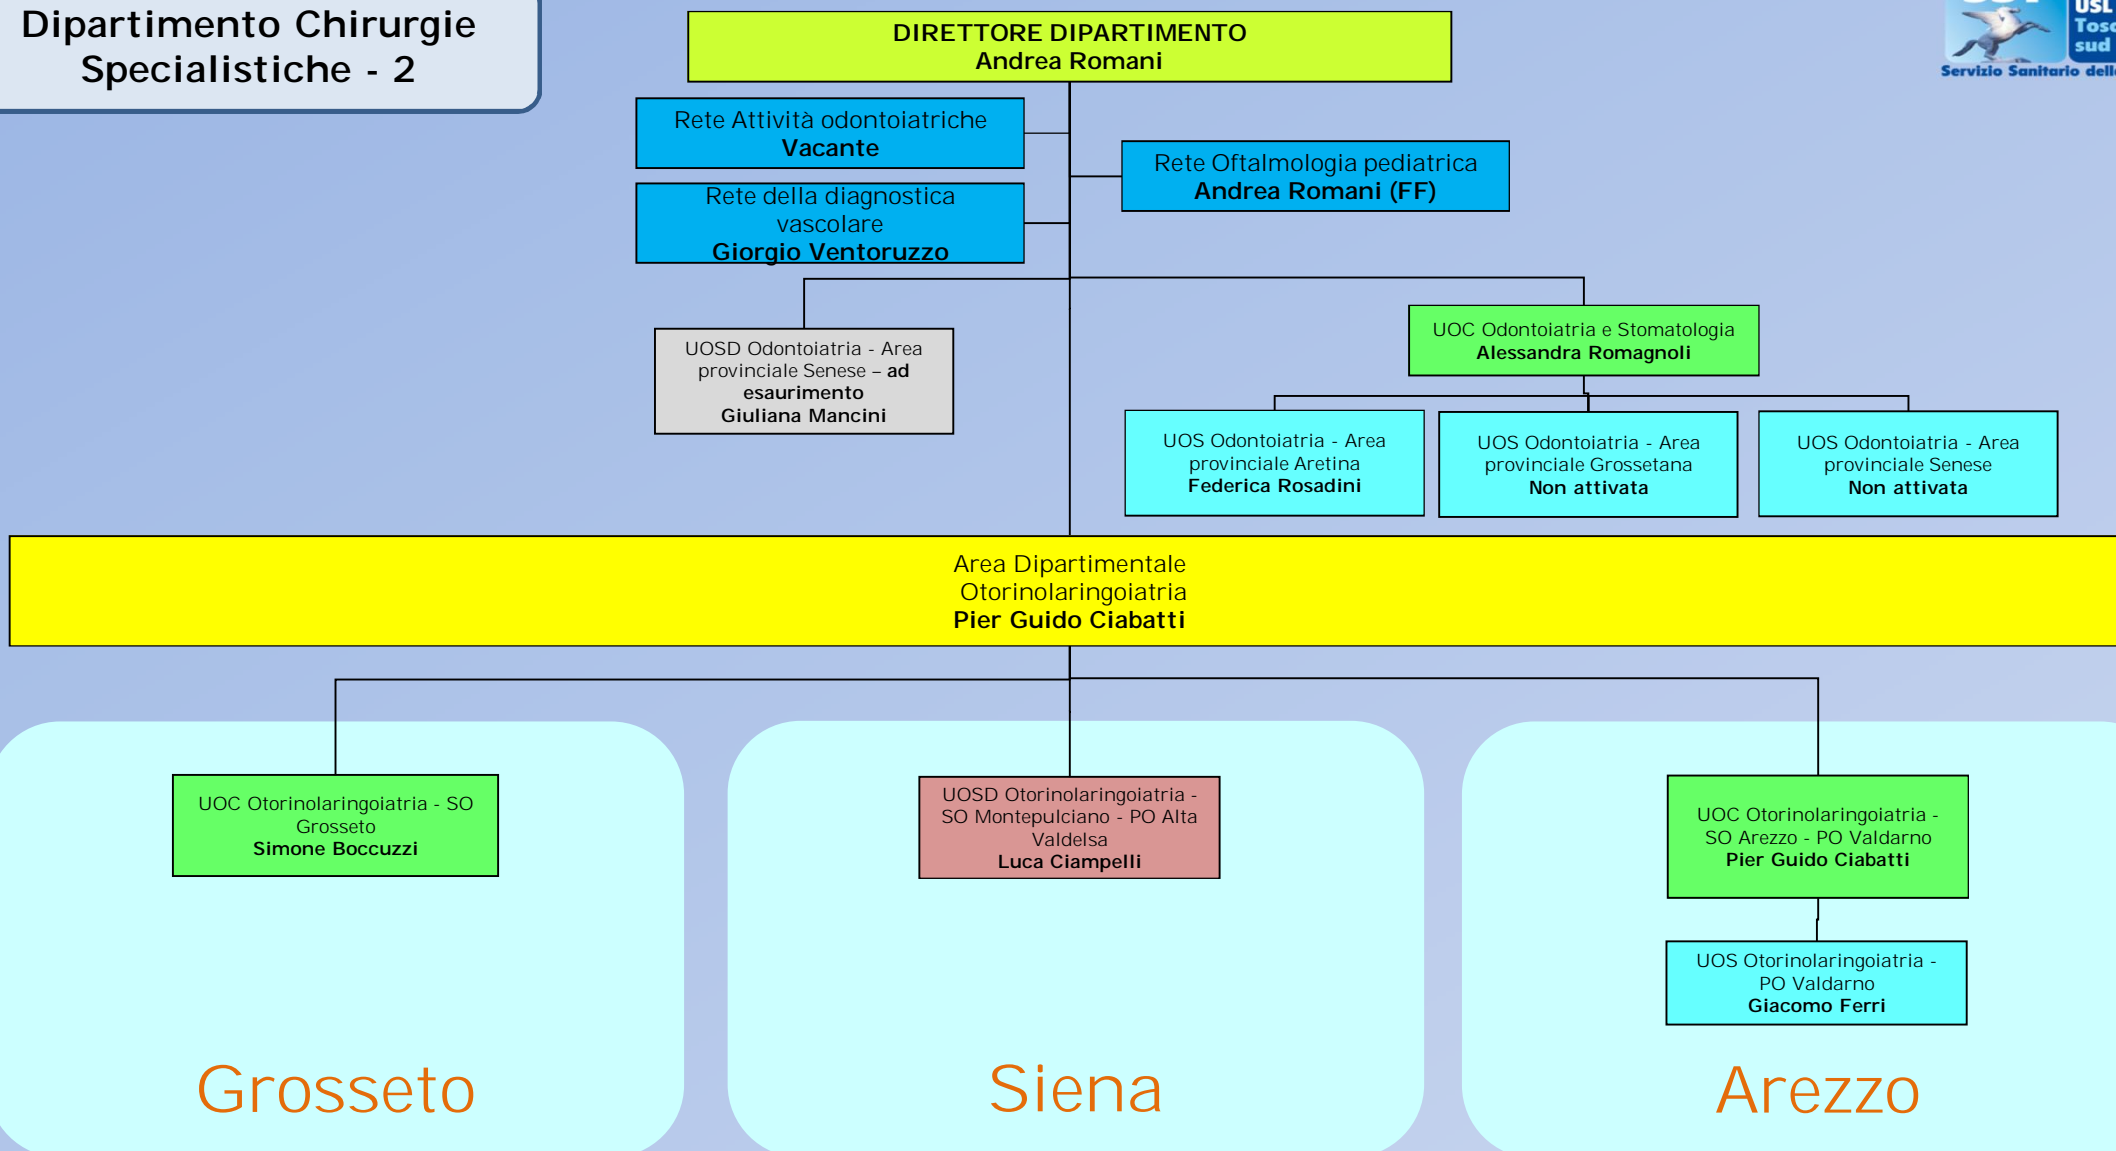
Dipartimento Chirurgie Specialistiche - 2

USL Tosc sud
Servizio Sanitario dell

DIRETTORE DIPARTIMENTO
Andrea Romani

Rete Attività odontoiatriche
Vacante

Rete della diagnostica vascolare
Giorgio Ventoruzzo

Rete Oftalmologia pediatrica
Andrea Romani (FF)

UOSD Odontoiatria - Area provinciale Senese – ad esaurimento
Giuliana Mancini

UOC Odontoiatria e Stomatologia
Alessandra Romagnoli

UOS Odontoiatria - Area provinciale Aretina
Federica Rosadini

UOS Odontoiatria - Area provinciale Grossetana
Non attivata

UOS Odontoiatria - Area provinciale Senese
Non attivata

Area Dipartimentale Otorinolaringoiatria
Pier Guido Ciabatti

UOC Otorinolaringoiatria - SO Grosseto
Simone Boccuzzi

UOSD Otorinolaringoiatria - SO Montepulciano - PO Alta Valdelsa
Luca Ciampelli

UOC Otorinolaringoiatria - SO Arezzo - PO Valdarno
Pier Guido Ciabatti

UOS Otorinolaringoiatria - PO Valdarno
Giacomo Ferri

Grosseto

Siena

Arezzo